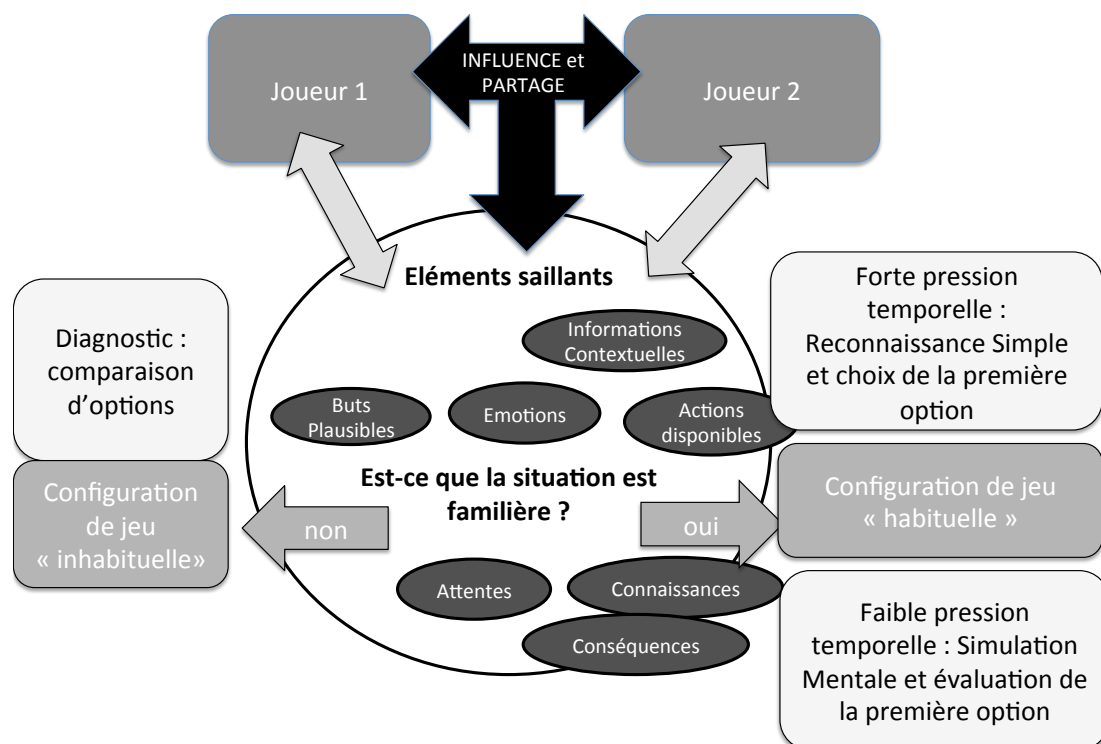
Joueur 1

INFLUENCE et PARTAGE

Joueur 2

Eléments saillants

Forte pression temporelle : Reconnaissance Simple et choix de la première option

Diagnostic : comparaison d'options

Informations Contextuelles

Buts Plausibles

Emotions

Actions disponibles

Est-ce que la situation est familière ?

Configuration de jeu « inhabituelle»

non

oui

Configuration de jeu « habituelle »

Attentes

Connaissances

Conséquences

Faible pression temporelle : Simulation Mentale et évaluation de la première option